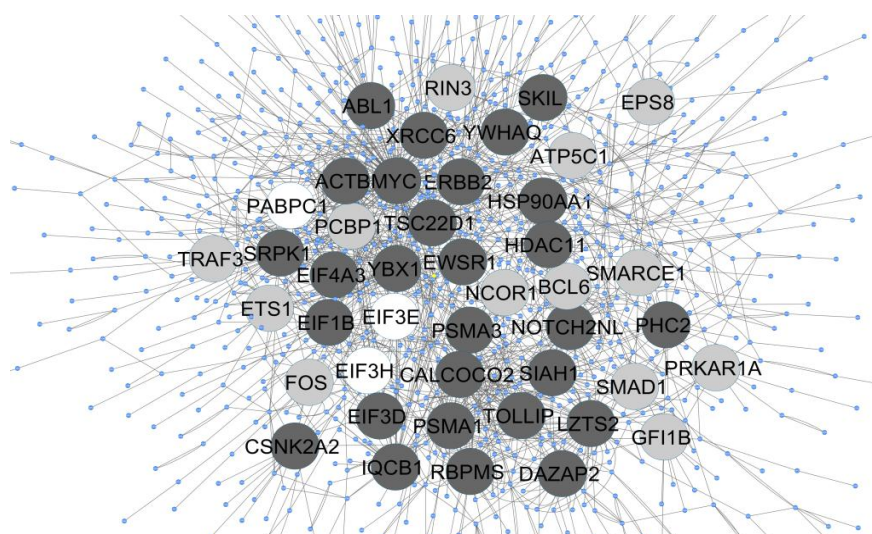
RIN3
SKIL
ABL1
EPS8
XRCC6
YWHAQ
ATP5C1
ACTB
MYC
ERBB2
HSP90AA1
PABPC1
PCBP1
TSC22D1
HDAC11
TRAF3
SRPK1
EIF4A3
YBX1
EWSR1
SMARCE1
NCOR1
BCL6
ETS1
EIF1B
EIF3E
PSMA3
NOTCH2NL
PHC2
FOS
EIF3H
CALCOCO2
SIAH1
SMAD1
PRKAR1A
EIF3D
PSMA1
TOLLIP
LZTS2
GFI1B
CSNK2A2
IQCB1
RBPMS
DAZAP2